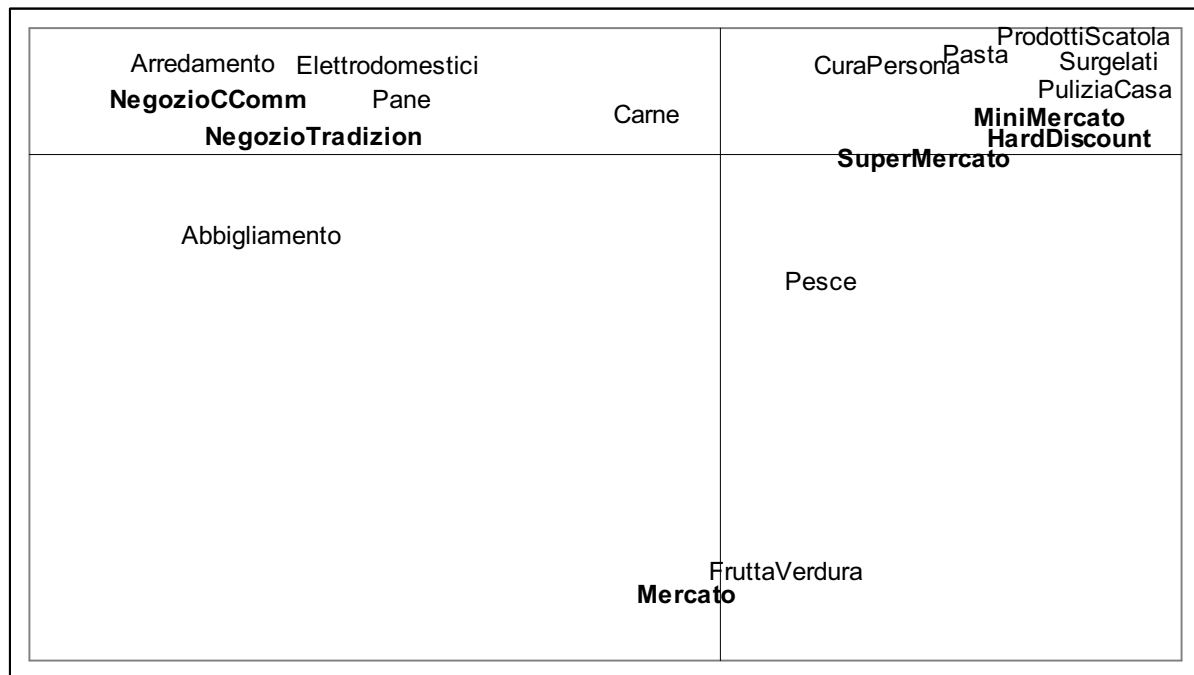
Arredamento Elettrodomestici
NegozioCComm Pane
NegozioTradizion
Carne
CuraPersona Pasta ProdottiScatola
Surgelati
PuliziaCasa
MiniMercato
HardDiscount
SuperMercato
Abbigliamento
Pesce
FruttaVerdura
Mercato